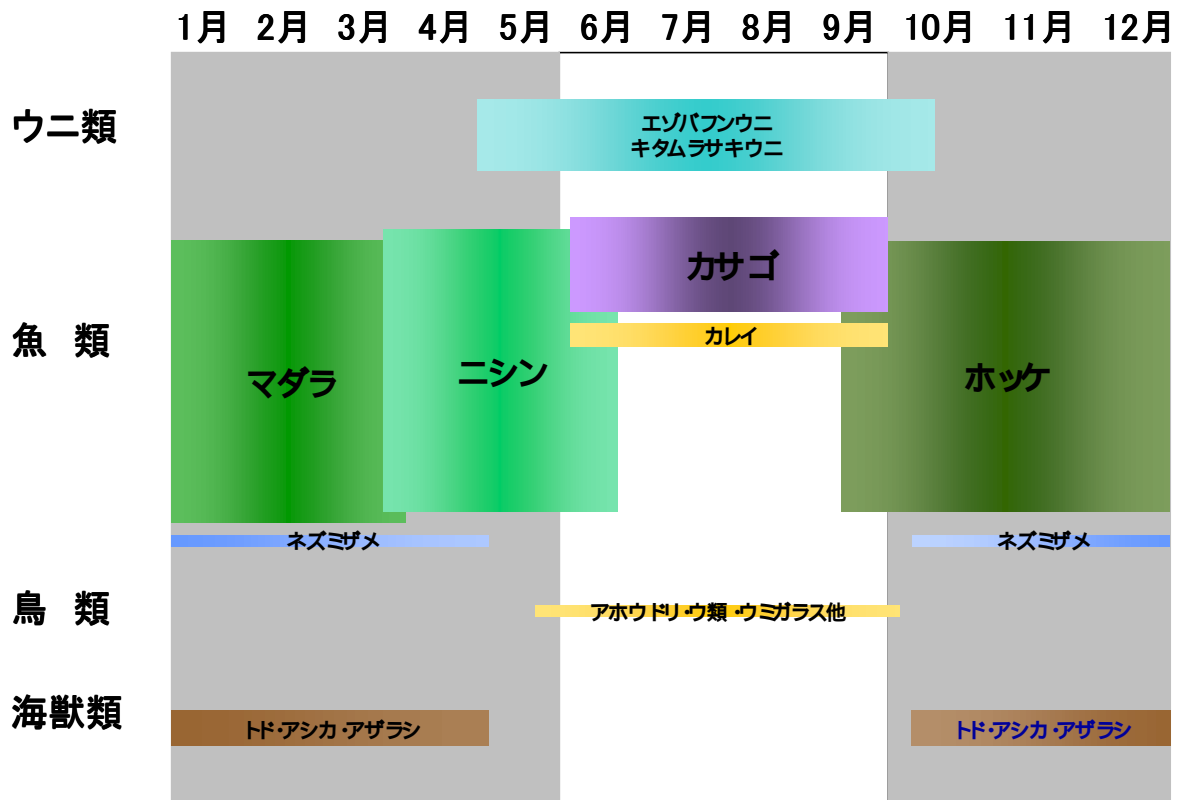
1月 2月 3月 4月 5月 6月 7月 8月 9月 10月 11月 12月

ウニ類

エゾバフンウニ
キタムラサキウニ

魚 類

カサゴ

カレイ

マダラ

ニシン

ホッケ

ネズミザメ

ネズミザメ

鳥 類

アホウドリ・ウ類・ウミガラス他

海獣類

トド・アシカ・アザラシ

トド・アシカ・アザラシ